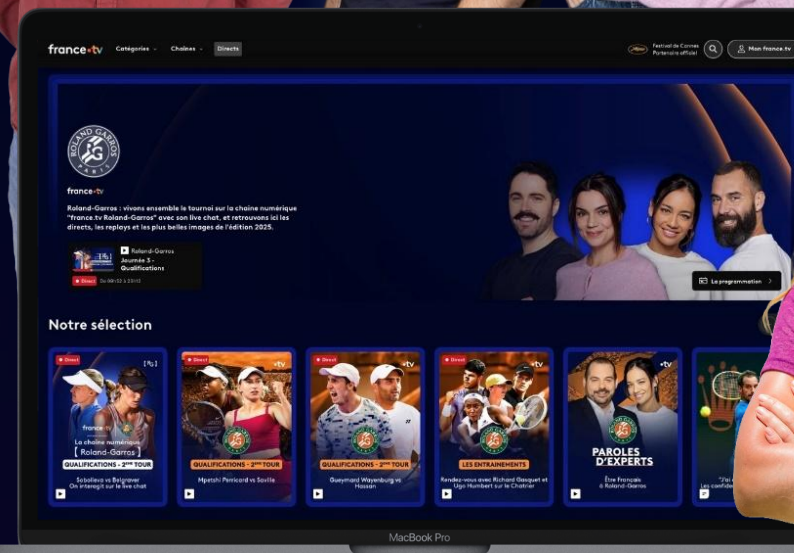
france•tv Catégories Chaînes Directs

Festival de Cannes Partenaire officiel

Mon france.tv

ROLAND GARROS PARIS

france•tv

Roland-Garros : vivons ensemble le tournoi sur la chaîne numérique "france.tv Roland-Garros" avec son live chat, et retrouvons ici les directs, les replays et les plus belles images de l'édition 2025.

Roland-Garros
Journée 3 - Qualifications

Direct

La programmation

Notre sélection

Direct

france•tv

La chaîne numérique
Roland-Garros

QUALIFICATIONS - 2ème TOUR

Sobolieva vs Belgraver
On interagit sur le live chat

Direct

QUALIFICATIONS - 2ème TOUR

Mpetshi Perricard vs Saville

Direct

QUALIFICATIONS - 2ème TOUR

Gueymard Wayenburg vs Hassan

Direct

LES ENTRAINEMENTS

Rendez-vous avec Richard Gasquet et Ugo Humbert sur le Chatrier

PAROLES D'EXPERTS

Être Français à Roland-Garros

MacBook Pro